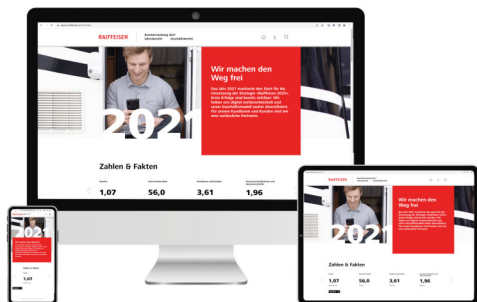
RAIFFEISEN

Berichterstattung 2021
Jahresbericht
Geschäftsbericht

Wir machen den Weg frei

Das Jahr 2021 markierte den Start für die Umsetzung der Strategie «Raiffeisen 2025». Erste Erfolge sind bereits sichtbar: Wir haben uns digital weiterentwickelt und unser Geschäftsmodell weiter diversifiziert. Für unsere Kundinnen und Kunden sind wir eine verlässliche Partnerin.

2021

Zahlen & Fakten

1,07

56,0

3,61

1,96

RAIFFEISEN

Wir machen den Weg frei

2021

Zahlen & Fakten

1,07

56,0

3,61

1,96

Zahlen & Fakten

1,07

56,0